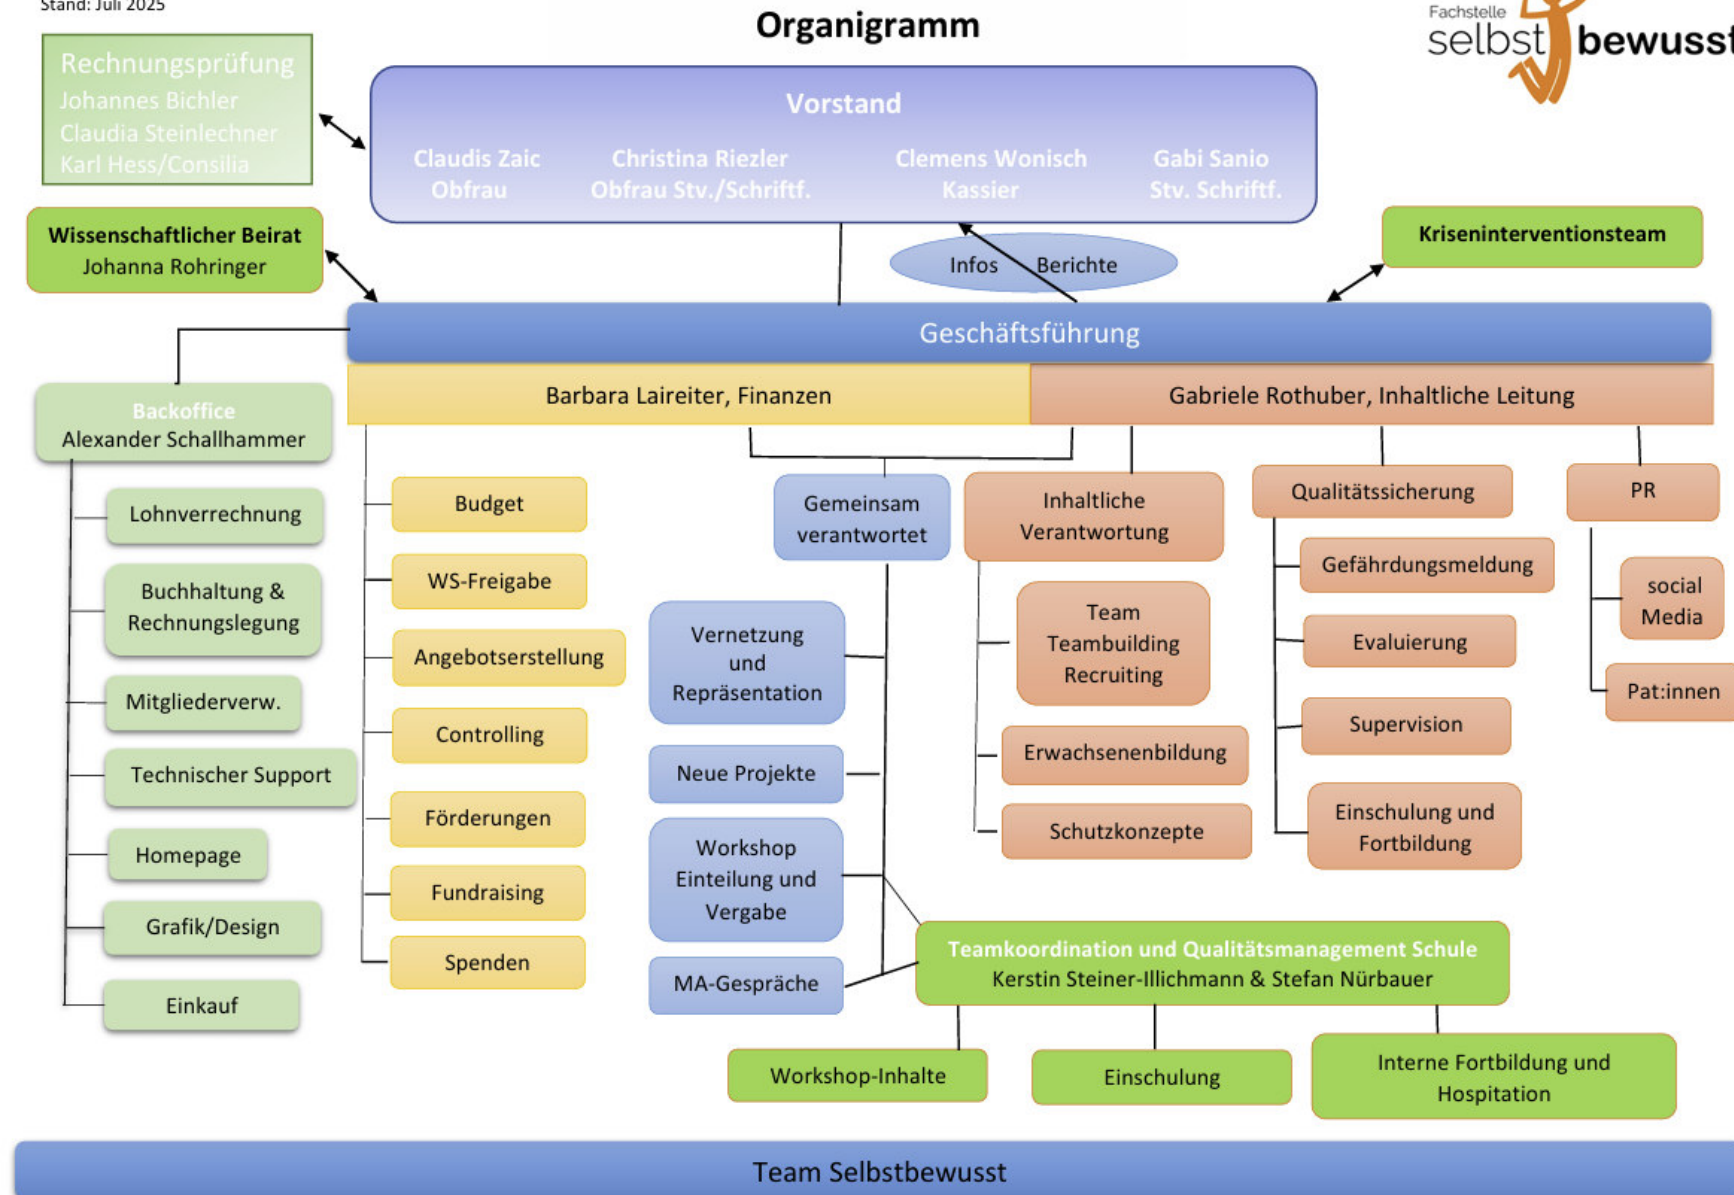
Stand: Juli 2025

Organigramm

Fachstelle selbst bewusst

Rechnungsprüfung
Johannes Bichler
Claudia Steinlechner
Karl Hess/Consilia

Vorstand
Claudis Zaic
Obfrau
Christina Riezler
Obfrau Stv./Schriftf.
Clemens Wonisch
Kassier
Gabi Sanio
Stv. Schriftf.

Wissenschaftlicher Beirat
Johanna Rohringer

Infos Berichte

Kriseninterventionsteam

Geschäftsführung

Barbara Laireiter, Finanzen

Gabriele Rothuber, Inhaltliche Leitung

Backoffice
Alexander Schallhammer

Lohnverrechnung

Buchhaltung & Rechnungslegung

Mitgliederverw.

Technischer Support

Homepage

Grafik/Design

Einkauf

Budget

WS-Freigabe

Angebotserstellung

Controlling

Förderungen

Fundraising

Spenden

Gemeinsam verantwortet

Vernetzung und Repräsentation

Neue Projekte

Workshop Einteilung und Vergabe

MA-Gespräche

Inhaltliche Verantwortung

Team Teambuilding Recruiting

Erwachsenenbildung

Schutzkonzepte

Qualitätssicherung

Gefährdungsmeldung

Evaluierung

Supervision

Einschulung und Fortbildung

PR

social Media

Pat:innen

Teamkoordination und Qualitätsmanagement Schule
Kerstin Steiner-Illichmann & Stefan Nürbauer

Workshop-Inhalte

Einschulung

Interne Fortbildung und Hospitation

Team Selbstbewusst